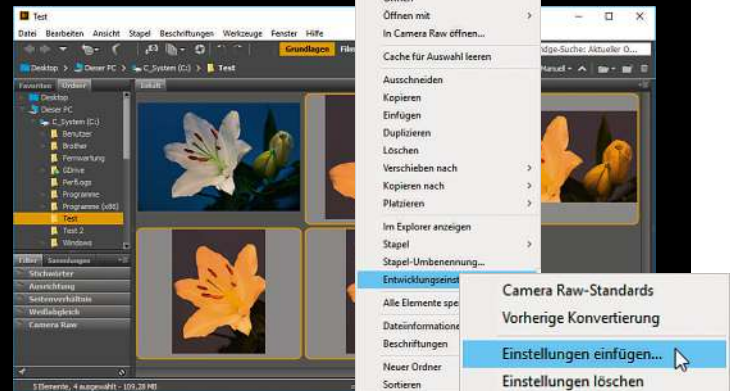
Test
Datei Bearbeiten Ansicht Stapel Beschriftungen Werkzeuge Fenster Hilfe
Grundlagen Film
Desktop > Dieser PC > C_System (C:) > Test
Favoriten Ordner
Desktop
Dieser PC
C_System (C:)
Benutzer
Brother
Fernwartung
GDrive
PerfLogs
Programme
Programme (x86)
Test
Test 2
Windows
Filter Sammlungen
Stichwörter
Ausrichtung
Seitenverhältnis
Weißabgleich
Camera Raw
Inhalt
5 Elemente, 4 ausgewählt - 109,28 MB
Öffnen
Öffnen mit
In Camera Raw öffnen...
Cache für Auswahl leeren
Ausschneiden
Kopieren
Einfügen
Duplizieren
Löschen
Verschieben nach
Kopieren nach
Platzieren
Im Explorer anzeigen
Stapel
Stapel-Umbenennung...
Entwicklungseinst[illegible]
Alle Elemente spe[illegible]
Dateiinformatione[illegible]
Beschriftungen
Neuer Ordner
Sortieren
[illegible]dge-Suche: Aktueller O...
Manuell
Camera Raw-Standards
Vorherige Konvertierung
Einstellungen einfügen...
Einstellungen löschen